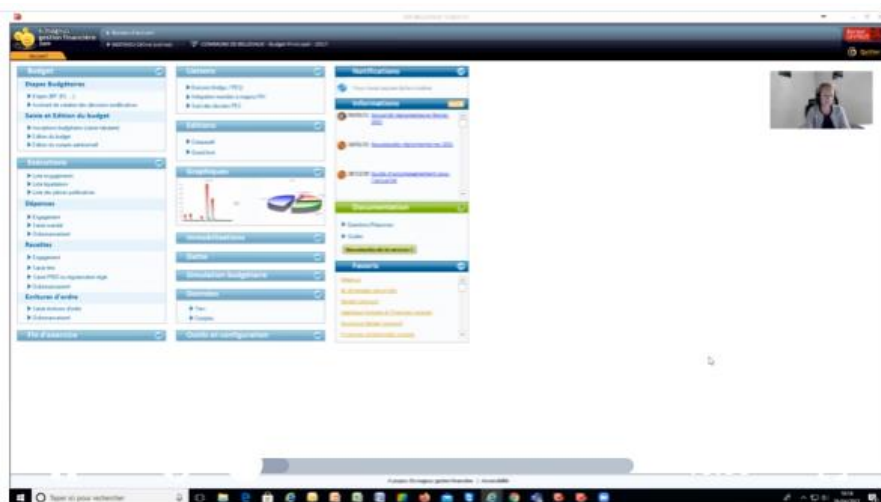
Budget

Étapes Budgétaires

Saisie et Édition du budget

Exécutions

Dépenses

Recettes

Écritures d'ordre

Fin d'exercice

Liaisons

Éditions

Graphiques

Immobilisations

Dette

Simulation budgétaire

Données

Outils et configuration

Notifications

Informations

Documentation

Favoris

Quitter

Taper ici pour rechercher